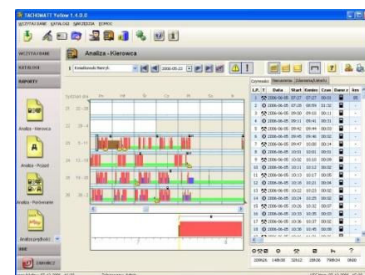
TACHOMATT Yellow 1.4.0.0

Analiza - Kierowca

RAPORTY

Analiza - Kierowca

Analiza - Pojazd

Analiza - Pozionalna

Analiza przybliżeń

| L.P. | T | Data | Start | Koniec | Czas |
|---|---|---|---|---|---|
| 1 | | 2006-06-05 | 07:27 | 07:27 | 00:01 |
| 2 | | 2006-06-05 | 07:28 | 08:59 | 01:31 |
| 3 | | 2006-06-05 | 09:00 | 09:10 | 00:11 |
| 4 | | 2006-06-05 | 09:11 | 09:41 | 00:31 |
| 5 | | 2006-06-05 | 09:42 | 09:44 | 00:03 |
| 6 | | 2006-06-05 | 09:45 | 09:46 | 00:02 |
| 7 | | 2006-06-05 | 09:47 | 10:00 | 00:14 |
| 8 | | 2006-06-05 | 10:01 | 10:01 | 00:01 |
| 9 | | 2006-06-05 | 10:02 | 10:10 | 00:09 |
| 10 | | 2006-06-05 | 10:11 | 10:12 | 00:02 |
| 11 | | 2006-06-05 | 10:13 | 10:17 | 00:05 |
| 12 | | 2006-06-05 | 10:18 | 10:21 | 00:04 |
| 13 | | 2006-06-05 | 10:22 | 10:23 | 00:02 |
| 14 | | 2006-06-05 | 10:24 | 10:25 | 00:02 |
| 15 | | 2006-06-05 | 10:26 | 10:32 | 00:07 |
| 16 | | 2006-06-05 | 10:33 | 10:35 | 00:03 |
| 17 | | 2006-06-05 | 10:36 | 10:38 | 00:03 |
| 18 | | 2006-06-05 | 10:39 | 10:45 | 00:07 |
| 19 | | 2006-06-05 | 10:46 | 10:48 | 00:03 |

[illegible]